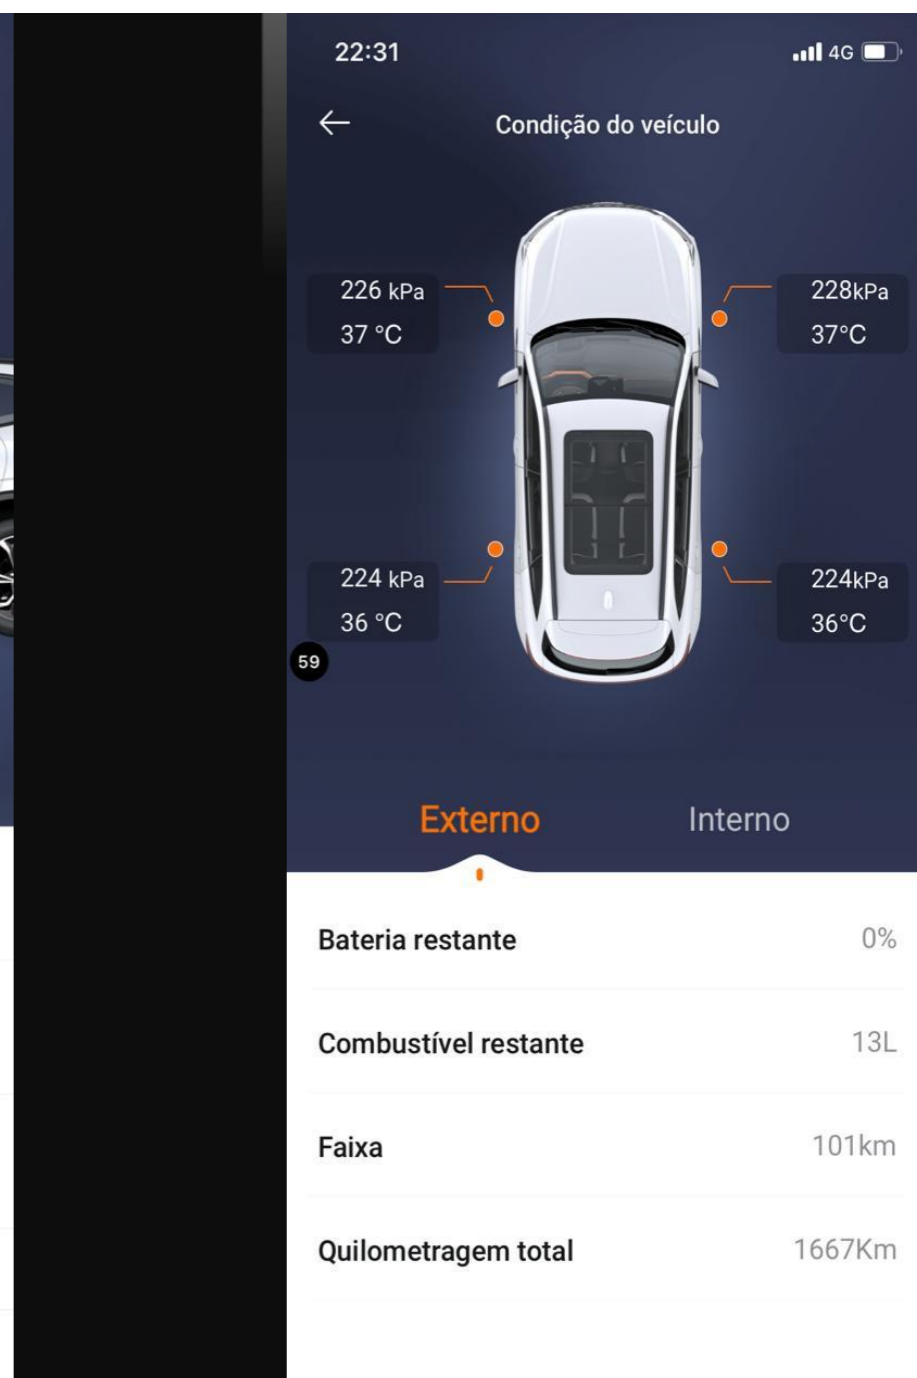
22:31

4G

←

Condição do veículo

226 kPa
37 °C

228kPa
37°C

224 kPa
36 °C

224kPa
36°C

59

Externo

Interno

| Bateria restante | 0% |
|---|---|
| Combustível restante | 13L |
| Faixa | 101km |
| Quilometragem total | 1667Km |